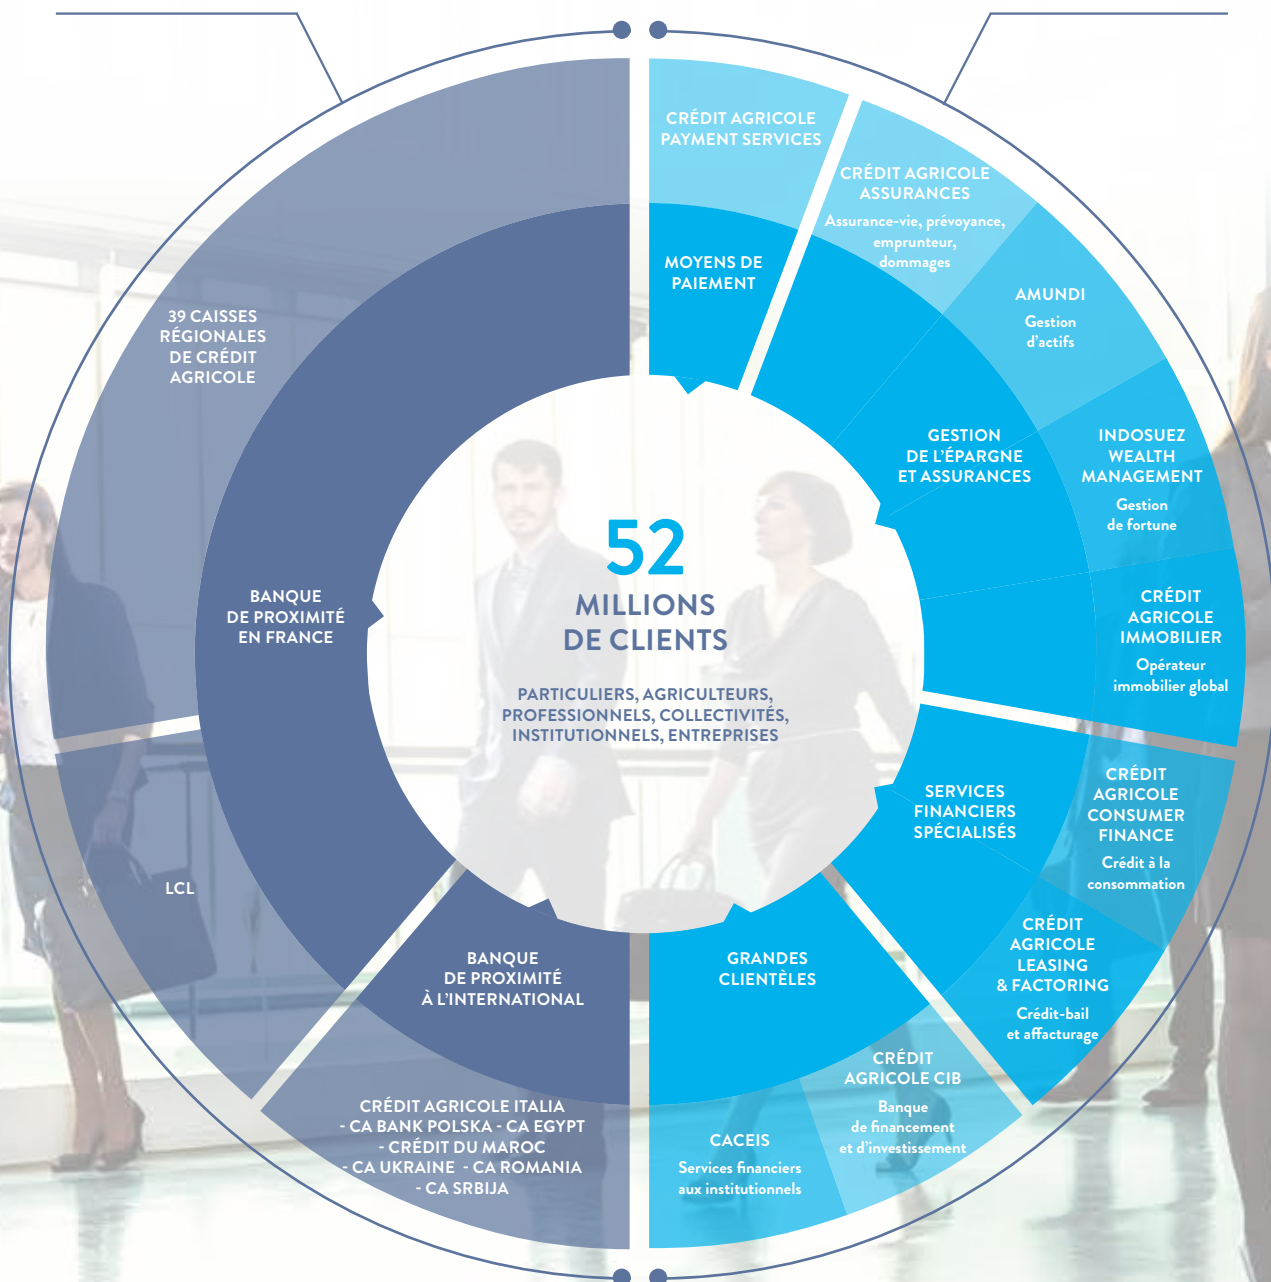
39 CAISSES RÉGIONALES DE CRÉDIT AGRICOLE

BANQUE DE PROXIMITÉ EN FRANCE

LCL

BANQUE DE PROXIMITÉ À L'INTERNATIONAL

CRÉDIT AGRICOLE ITALIA - CA BANK POLSKA - CA EGYPT - CRÉDIT DU MAROC - CA UKRAINE - CA ROMANIA - CA SRBIJA

52
MILLIONS DE CLIENTS

PARTICULIERS, AGRICULTEURS, PROFESSIONNELS, COLLECTIVITÉS, INSTITUTIONNELS, ENTREPRISES

CRÉDIT AGRICOLE PAYMENT SERVICES

MOYENS DE PAIEMENT

CRÉDIT AGRICOLE ASSURANCES
Assurance-vie, prévoyance, emprunteur, dommages

AMUNDI
Gestion d'actifs

GESTION DE L'ÉPARGNE ET ASSURANCES

INDOSUEZ WEALTH MANAGEMENT
Gestion de fortune

CRÉDIT AGRICOLE IMMOBILIER
Opérateur immobilier global

SERVICES FINANCIERS SPÉCIALISÉS

CRÉDIT AGRICOLE CONSUMER FINANCE
Crédit à la consommation

CRÉDIT AGRICOLE LEASING & FACTORING
Crédit-bail et affacturage

GRANDES CLIENTÈLES

CRÉDIT AGRICOLE CIB
Banque de financement et d'investissement

CACEIS
Services financiers aux institutionnels